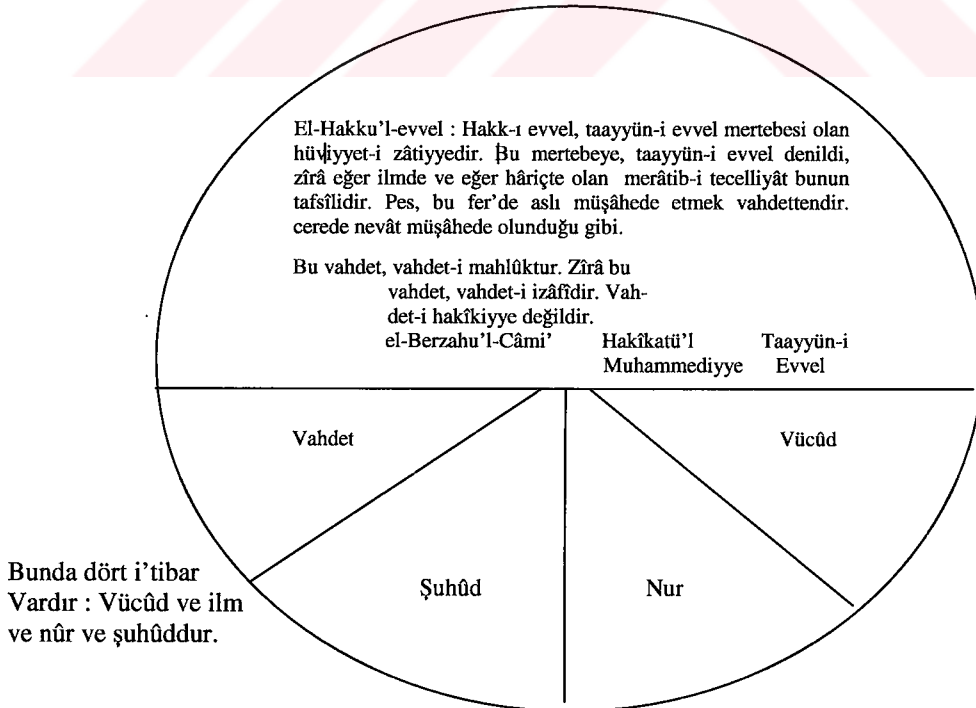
El-Hakku'l-evvel : Hakk-ı evvel, taayyün-i evvel mertebesi olan hüviyyet-i zâtiyyedir. Bu mertebeye, taayyün-i evvel denildi, zîrâ eğer ilmde ve eğer hâriçte olan merâtib-i tecelliyât bunun tafsîlidir. Pes, bu fer'de aslı müşâhede etmek vahdettendir. cerede nevât müşâhede olunduğu gibi.

Bu vahdet, vahdet-i mahlûktur. Zîrâ bu vahdet, vahdet-i izâfîdir. Vahdet-i hakîkiyye değildir.

el-Berzahu'l-Câmi'

Hakîkatü'l Muhammediyye

Taayyün-i Evvel

Vahdet

Vücûd

Şuhûd

Nur

Bunda dört i'tibar Vardır : Vücûd ve ilm ve nûr ve şuhûddur.